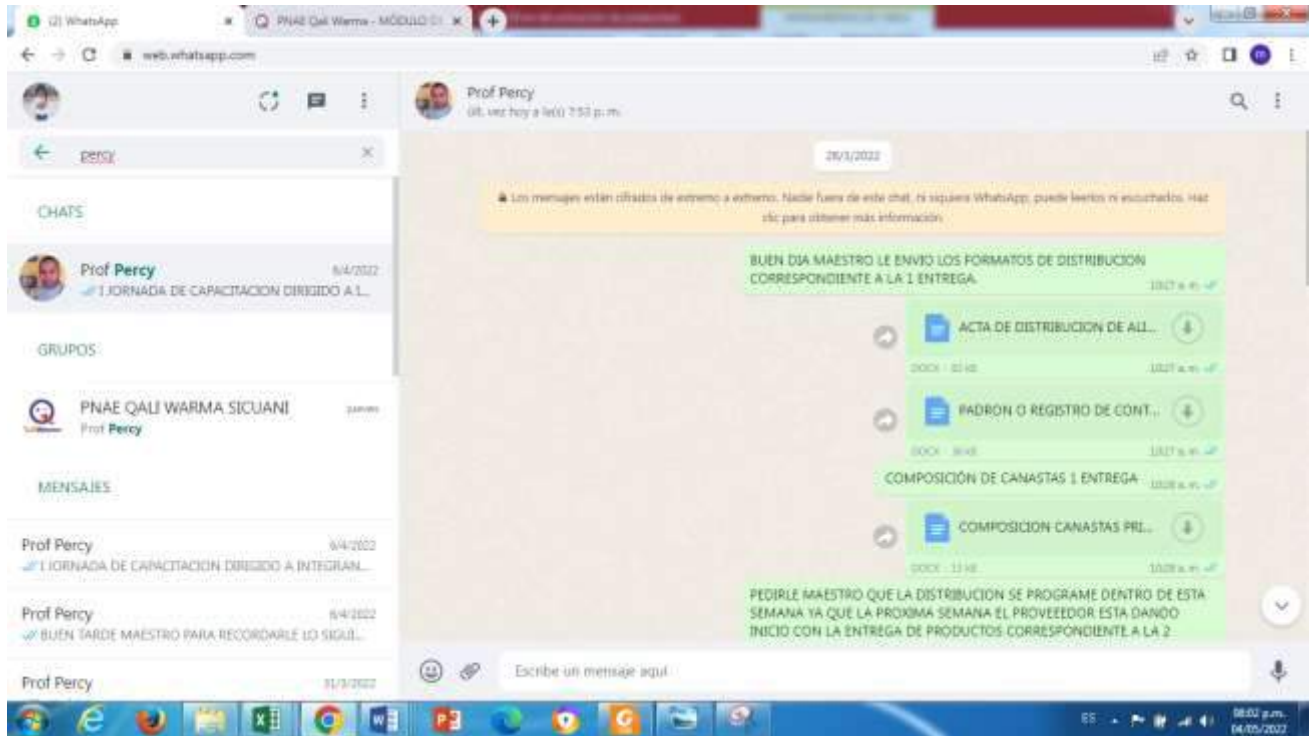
(2) WhatsApp
PNAE Qali Warma - MÓDULO D
web.whatsapp.com

percy

CHATS

Prof Percy 6/4/2022
I JORNADA DE CAPACITACION DIRIGIDO A I...

GRUPOS

PNAE QALI WARMA SICUANI jueves
Prof Percy

MENSAJES

Prof Percy 6/4/2022
I JORNADA DE CAPACITACION DIRIGIDO A INTEGRAN...

Prof Percy 6/4/2022
BUEN TARDE MAESTRO PARA RECORDARLE LO SIGUI...

Prof Percy 31/3/2022

Prof Percy
últ. vez hoy a la(s) 7:53 p. m.

28/3/2022

Los mensajes están cifrados de extremo a extremo. Nadie fuera de este chat, ni siquiera WhatsApp, puede leerlos ni escucharlos. Haz clic para obtener más información.

BUEN DIA MAESTRO LE ENVIO LOS FORMATOS DE DISTRIBUCION CORRESPONDIENTE A LA 1 ENTREGA. 10:27 a. m.

ACTA DE DISTRIBUCION DE ALI...
DOCX · 33 kB 10:27 a. m.

PADRON O REGISTRO DE CONT...
DOCX · 30 kB 10:27 a. m.

COMPOSICIÓN DE CANASTAS 1 ENTREGA 10:28 a. m.

COMPOSICION CANASTAS PRI...
DOCX · 13 kB 10:28 a. m.

PEDIRLE MAESTRO QUE LA DISTRIBUCION SE PROGRAME DENTRO DE ESTA SEMANA YA QUE LA PROXIMA SEMANA EL PROVEEDOR ESTA DANDO INICIO CON LA ENTREGA DE PRODUCTOS CORRESPONDIENTE A LA 2

Escribe un mensaje aquí

ES 08:02 p.m. 04/05/2022